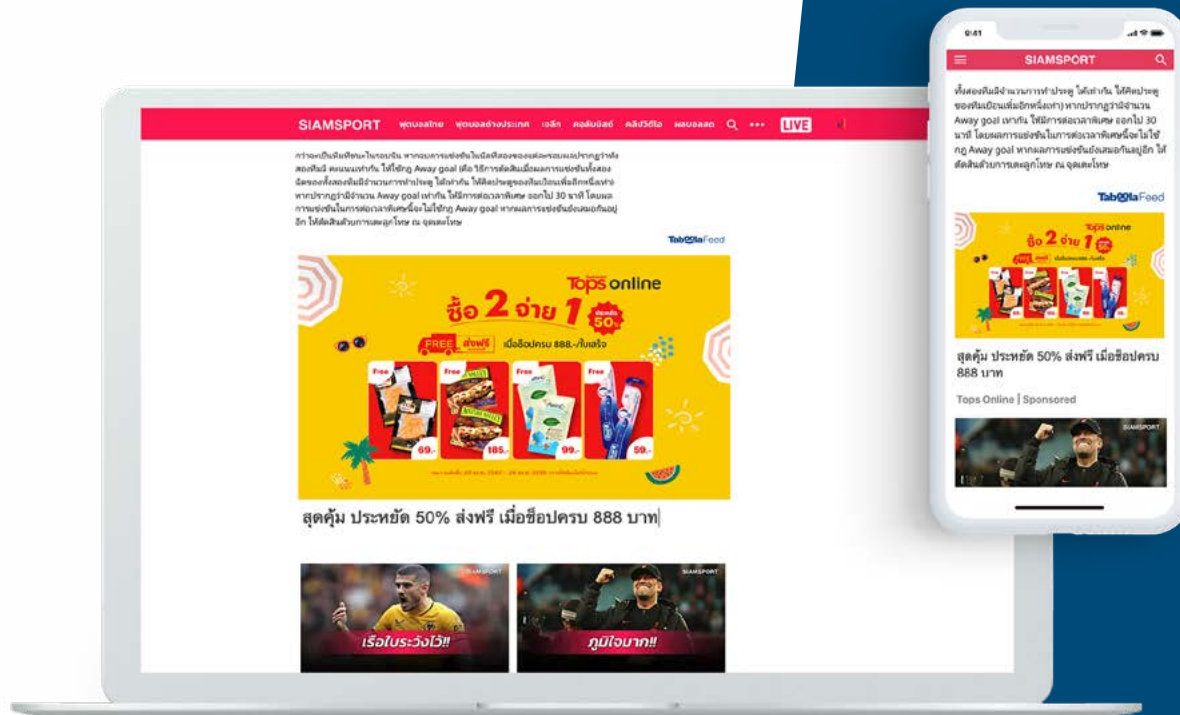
SIAMSPORT ฟุตบอลไทย ฟุตบอลต่างประเทศ เจลีก คอลัมนิสต์ คลิปวิดีโอ ผลบอลสด LIVE

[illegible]

TaboolaFeed

Tops online

ซื้อ 2 จ่าย 1

FREE ส่งฟรี เมื่อช้อปครบ 888.-/ใบเสร็จ

Free Free Free Free

69.- 185.- 99.- 59.-

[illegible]

สุดคุ้ม ประหยัด 50% ส่งฟรี เมื่อช็อปครบ 888 บาท

SIAMSPORT

เริ่มใบระวังไว้!!

SIAMSPORT

ภูมิใจมาก!!

9:41

SIAMSPORT

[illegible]

TaboolaFeed

Tops online

ซื้อ 2 จ่าย 1

สุดคุ้ม ประหยัด 50% ส่งฟรี เมื่อช็อปครบ 888 บาท

Tops Online | Sponsored

SIAMSPORT